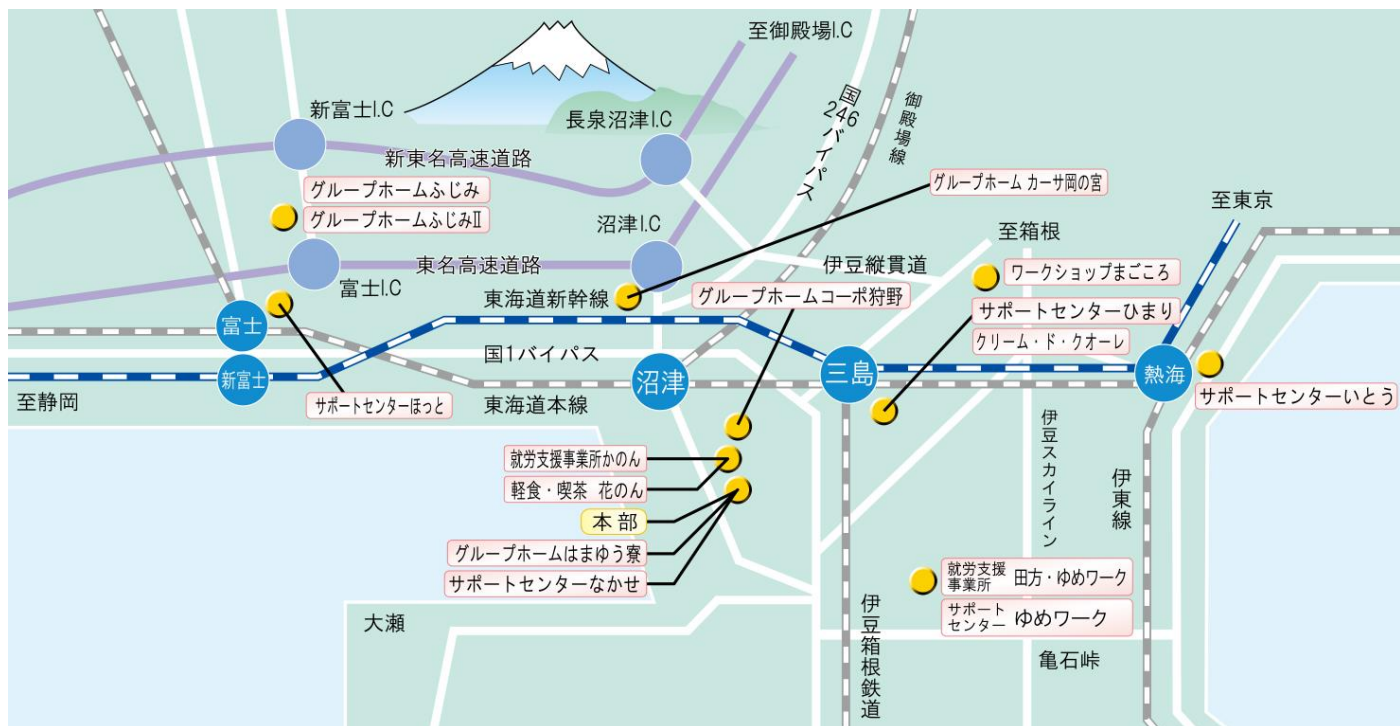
至御殿場I.C
国246バイパス
御殿場線
新富士I.C
長泉沼津I.C
新東名高速道路
グループホームふじみ
グループホームふじみⅡ
グループホーム カーサ岡の宮
沼津I.C
至東京
至箱根
東名高速道路
伊豆縦貫道
富士I.C
ワークショップまごころ
東海道新幹線
グループホームコーポ狩野
サポートセンターひまり
富士
クリーム・ド・クオーレ
国1バイパス
新富士
沼津
三島
熱海
サポートセンターいとう
至静岡
サポートセンターほっと
東海道本線
伊豆スカイライン
伊東線
就労支援事業所かのん
軽食・喫茶 花のん
本部
グループホームはまゆう寮
サポートセンターなかせ
就労支援事業所 田方・ゆめワーク
サポートセンター ゆめワーク
伊豆箱根鉄道
大瀬
亀石峠